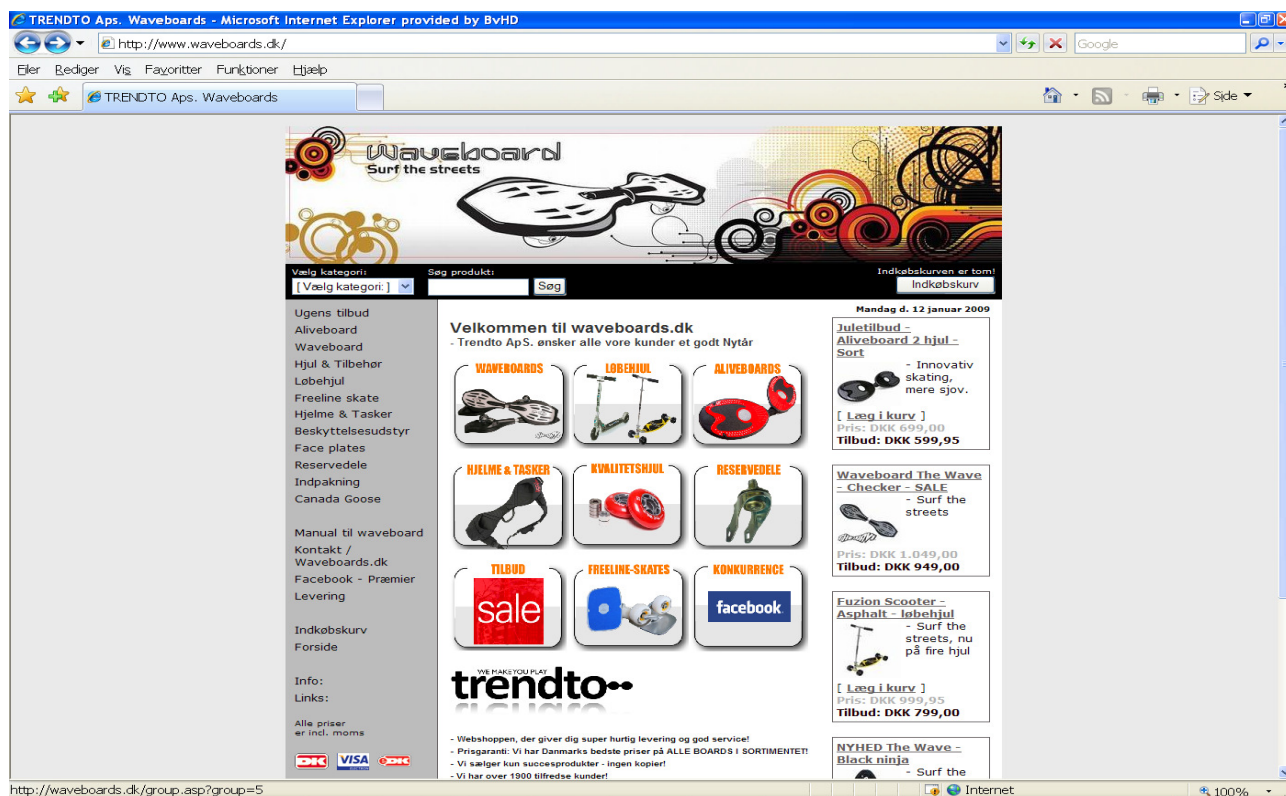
TRENDTO Aps. Waveboards - Microsoft Internet Explorer provided by BvHD

http://www.waveboards.dk/

Google

Filer Rediger Vis Favoritter Funktioner Hjælp

TRENDTO Aps. Waveboards

Side

Waveboard
Surf the streets

Vælg kategori:
[ Vælg kategori: ]
Søg produkt:
Søg
Indkøbskurven er tom!
Indkøbskurv

Mandag d. 12 januar 2009

Ugens tilbud
Aliveboard
Waveboard
Hjul & Tilbehør
Løbehjul
Freeline skate
Hjelme & Tasker
Beskyttelsesudstyr
Face plates
Reservedele
Indpakning
Canada Goose

Manual til waveboard
Kontakt / Waveboards.dk
Facebook - Præmier
Levering

Indkøbskurv
Forside

Info:
Links:

Alle priser er incl. moms

Velkommen til waveboards.dk
- Trendto ApS. ønsker alle vore kunder et godt Nytår

WAVEBOARDS
LØBEHJUL
ALIVEBOARDS
HJELME & TASKER
KVALITETSHJUL
RESERVEDELE
TILBUD
sale
FREELINE-SKATES
KONKURRENCE
facebook

WE MAKE YOU PLAY
trendto

- Webshoppen, der giver dig super hurtig levering og god service!
- Prisgaranti: Vi har Danmarks bedste priser på ALLE BOARDS I SORTIMENTET!
- Vi sælger kun succesprodukter - ingen kopier!
- Vi har over 1900 tilfredse kunder!

Juletilbud - Aliveboard 2 hjul - Sort
- Innovativ skating, mere sjov.
[ Læg i kurv ]
Pris: DKK 699,00
Tilbud: DKK 599,95

Waveboard The Wave - Checker - SALE
- Surf the streets
Pris: DKK 1.049,00
Tilbud: DKK 949,00

Fuzion Scooter - Asphalt - løbehjul
- Surf the streets, nu på fire hjul
[ Læg i kurv ]
Pris: DKK 999,95
Tilbud: DKK 799,00

NYHED The Wave - Black ninja
- Surf the

http://waveboards.dk/group.asp?group=5
Internet
100%